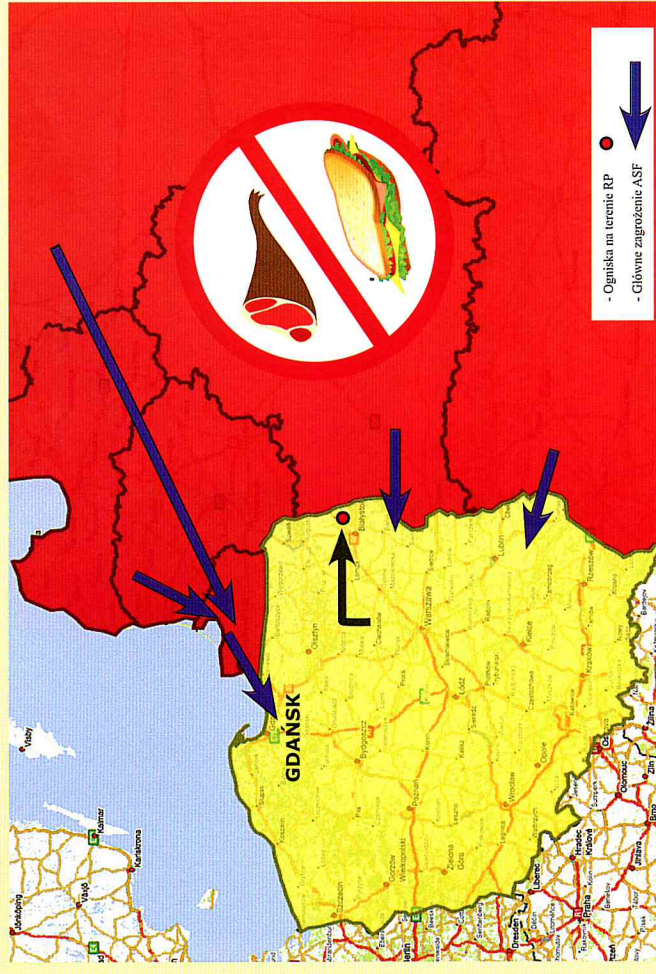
- Ogniska na terenie RP
- Główne zagrożenie ASF

GDAŃSK

Olsztyn
Białystok
Warszawa
Bydgoszcz
Poznań
Łódź
Lublin
Kielce
Kraków
Rzeszów
Wrocław
Opole
Katowice
Szczecin
Gorzów Wielkopolski
Zielona Góra
Radom
Częstochowa
Tarnów
Kalisz
Konin
Płock
Toruń
Koszalin
Słupsk
Elbląg
Piła
Leszno
Legnica
Wałbrzych
Siedlce
Ostrołęka
Łomża
Suwałki
Zamość
Chełm
Krosno
Przemyśl
Nowy Sącz
Bielsko-Biała
Sieradz
Piotrków Trybunalski
Skierniewice
Tarnobrzeg

Visby
Kalmar
Karlskrona
Växjö
Jönköping
Dresden
Berlin
Liberec
Hradec Králové
Praha
Olomouc
Ostrava
Brno
Jihlava
Tábor
Pardubice
Žilina